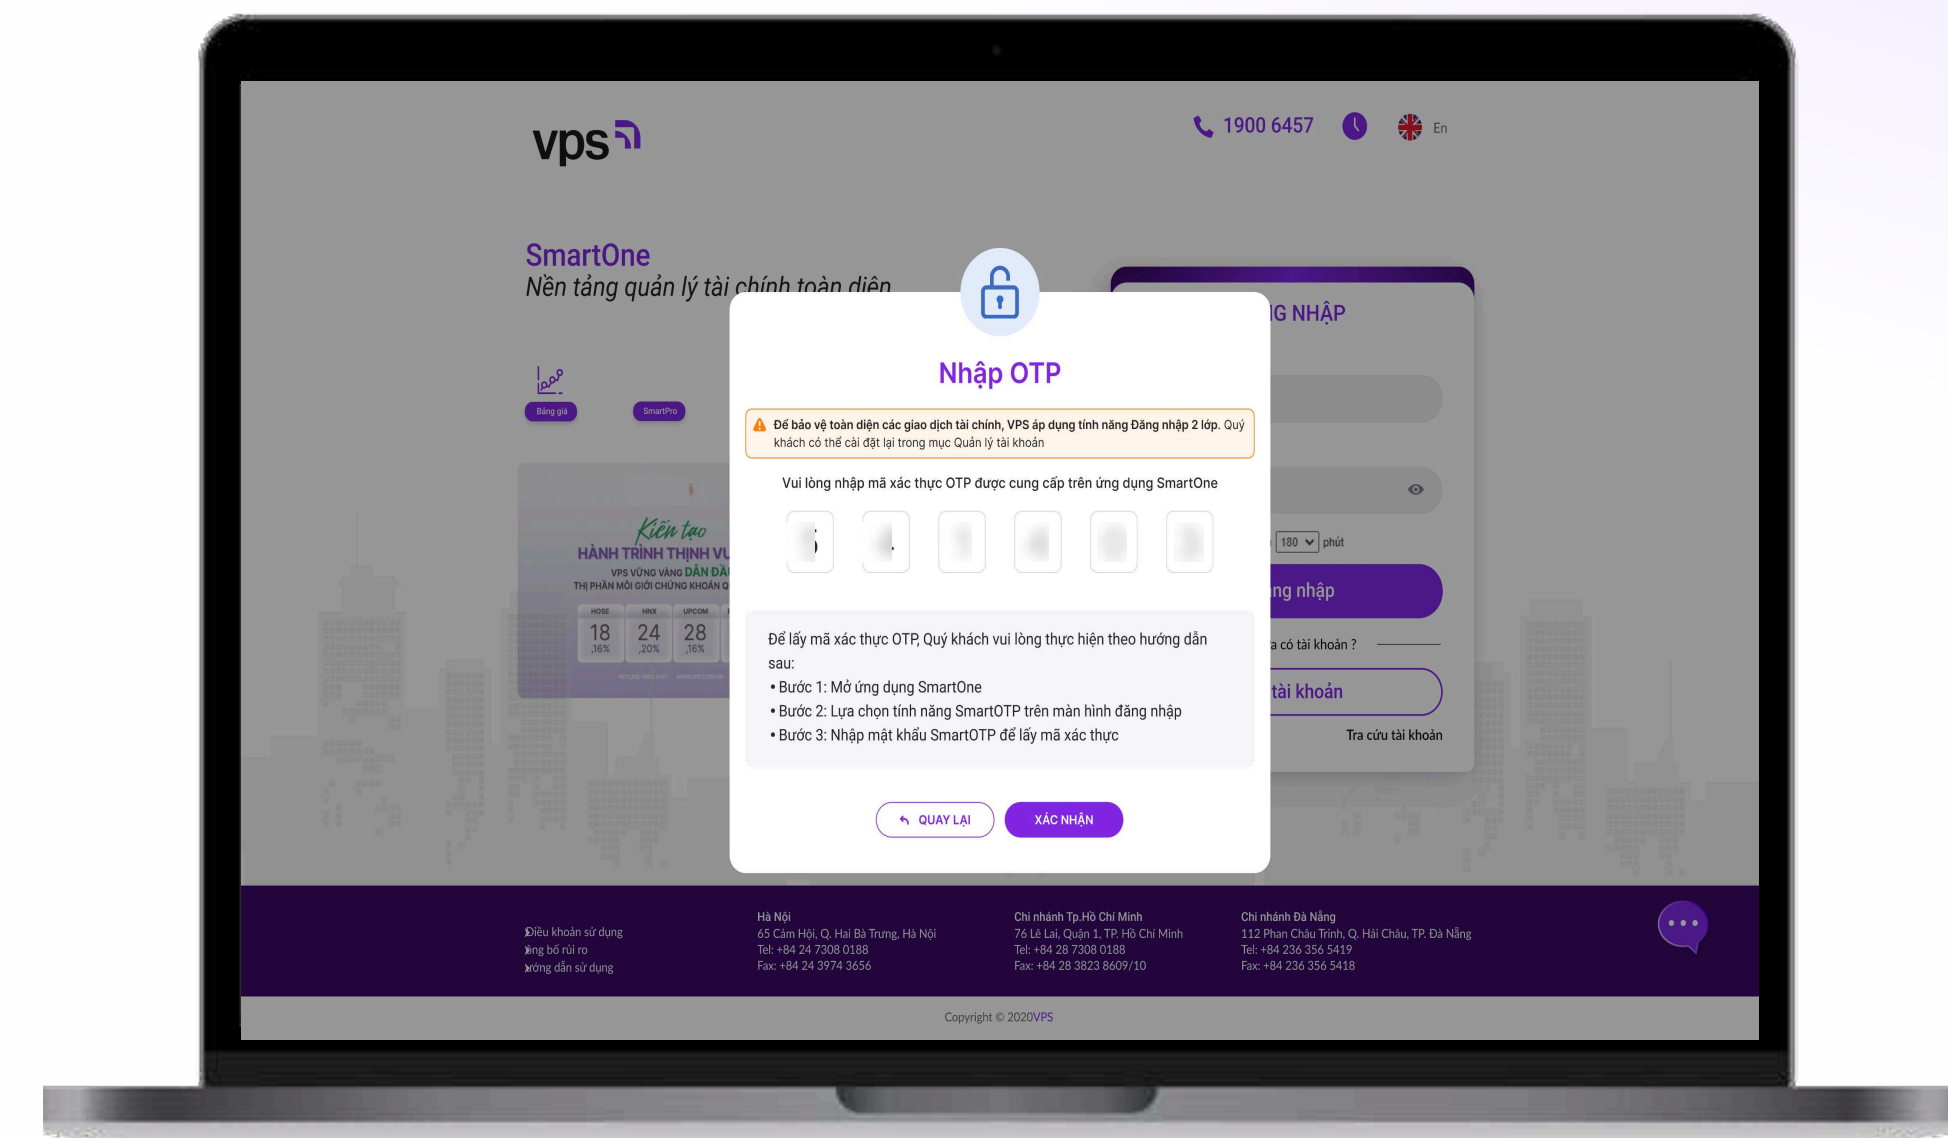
vps

1900 6457

En

SmartOne
Nền tảng quản lý tài chính toàn diện

Bảng giá

SmartPro

Kiến tạo
HÀNH TRÌNH THỊNH VU
VPS VỮNG VÀNG DẪN ĐẦ
THỊ PHẦN MÔI GIỚI CHỨNG KHOÁN Q

HOSE 18
HNX 24
UPCOM 28

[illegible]G NHẬP

180 phút

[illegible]ng nhập

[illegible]a có tài khoản ?

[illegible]tài khoản

Tra cứu tài khoản

Nhập OTP

Để bảo vệ toàn diện các giao dịch tài chính, VPS áp dụng tính năng Đăng nhập 2 lớp. Quý khách có thể cài đặt lại trong mục Quản lý tài khoản

Vui lòng nhập mã xác thực OTP được cung cấp trên ứng dụng SmartOne

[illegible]

Để lấy mã xác thực OTP, Quý khách vui lòng thực hiện theo hướng dẫn sau:
• Bước 1: Mở ứng dụng SmartOne
• Bước 2: Lựa chọn tính năng SmartOTP trên màn hình đăng nhập
• Bước 3: Nhập mật khẩu SmartOTP để lấy mã xác thực

QUAY LẠI
XÁC NHẬN

Điều khoản sử dụng
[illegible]ng bố rủi ro
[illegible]ướng dẫn sử dụng

Hà Nội
65 Cảm Hội, Q. Hai Bà Trưng, Hà Nội
Tel: +84 24 7308 0188
Fax: +84 24 3974 3656

Chi nhánh Tp.Hồ Chí Minh
76 Lê Lai, Quận 1, TP. Hồ Chí Minh
Tel: +84 28 7308 0188
Fax: +84 28 3823 8609/10

Chi nhánh Đà Nẵng
112 Phan Châu Trinh, Q. Hải Châu, TP. Đà Nẵng
Tel: +84 236 356 5419
Fax: +84 236 356 5418

Copyright © 2020VPS